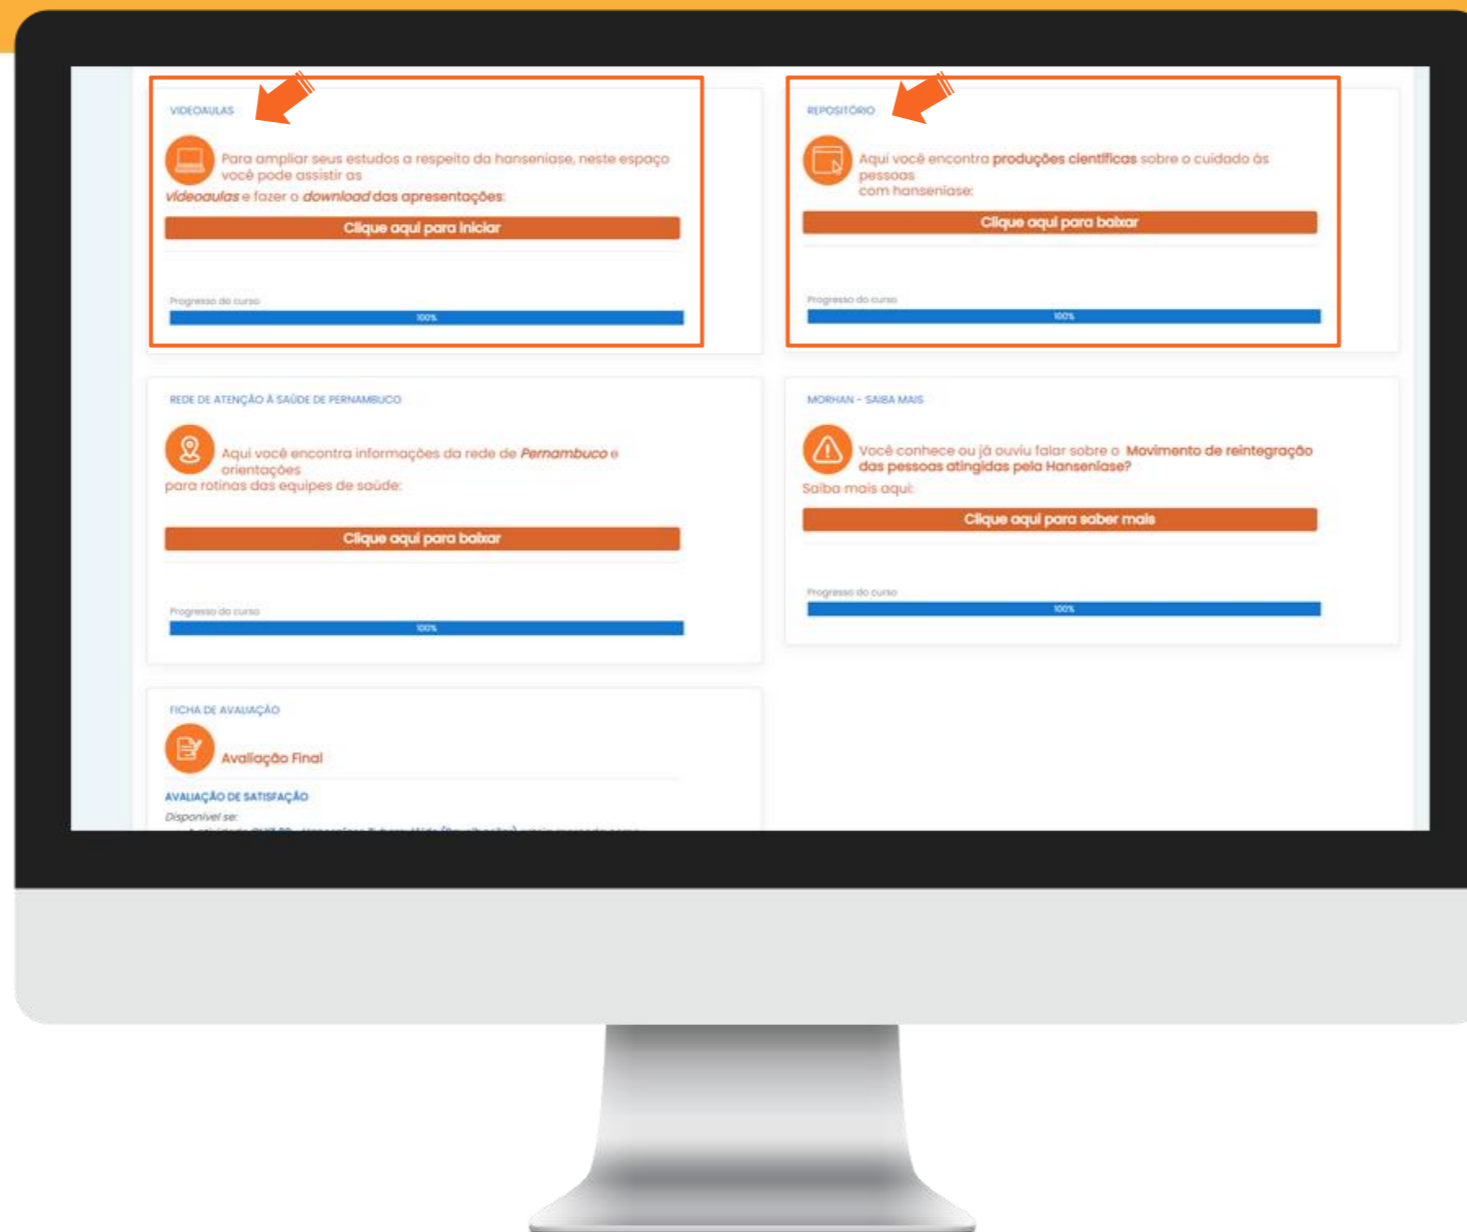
VIDEOAULAS

Para ampliar seus estudos a respeito da hanseníase, neste espaço você pode assistir as videoaulas e fazer o download das apresentações:

Clique aqui para iniciar

Progresso do curso

100%

REPOSITÓRIO

Aqui você encontra produções científicas sobre o cuidado às pessoas com hanseníase:

Clique aqui para baixar

Progresso do curso

100%

REDE DE ATENÇÃO À SAÚDE DE PERNAMBUCO

Aqui você encontra informações da rede de Pernambuco e orientações para rotinas das equipes de saúde:

Clique aqui para baixar

Progresso do curso

100%

MORHAN - SAIBA MAIS

Você conhece ou já ouviu falar sobre o Movimento de reintegração das pessoas atingidas pela Hanseníase? Saiba mais aqui:

Clique aqui para saber mais

Progresso do curso

100%

FICHA DE AVALIAÇÃO

Avaliação Final

AVALIAÇÃO DE SATISFAÇÃO

Disponível se:

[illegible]